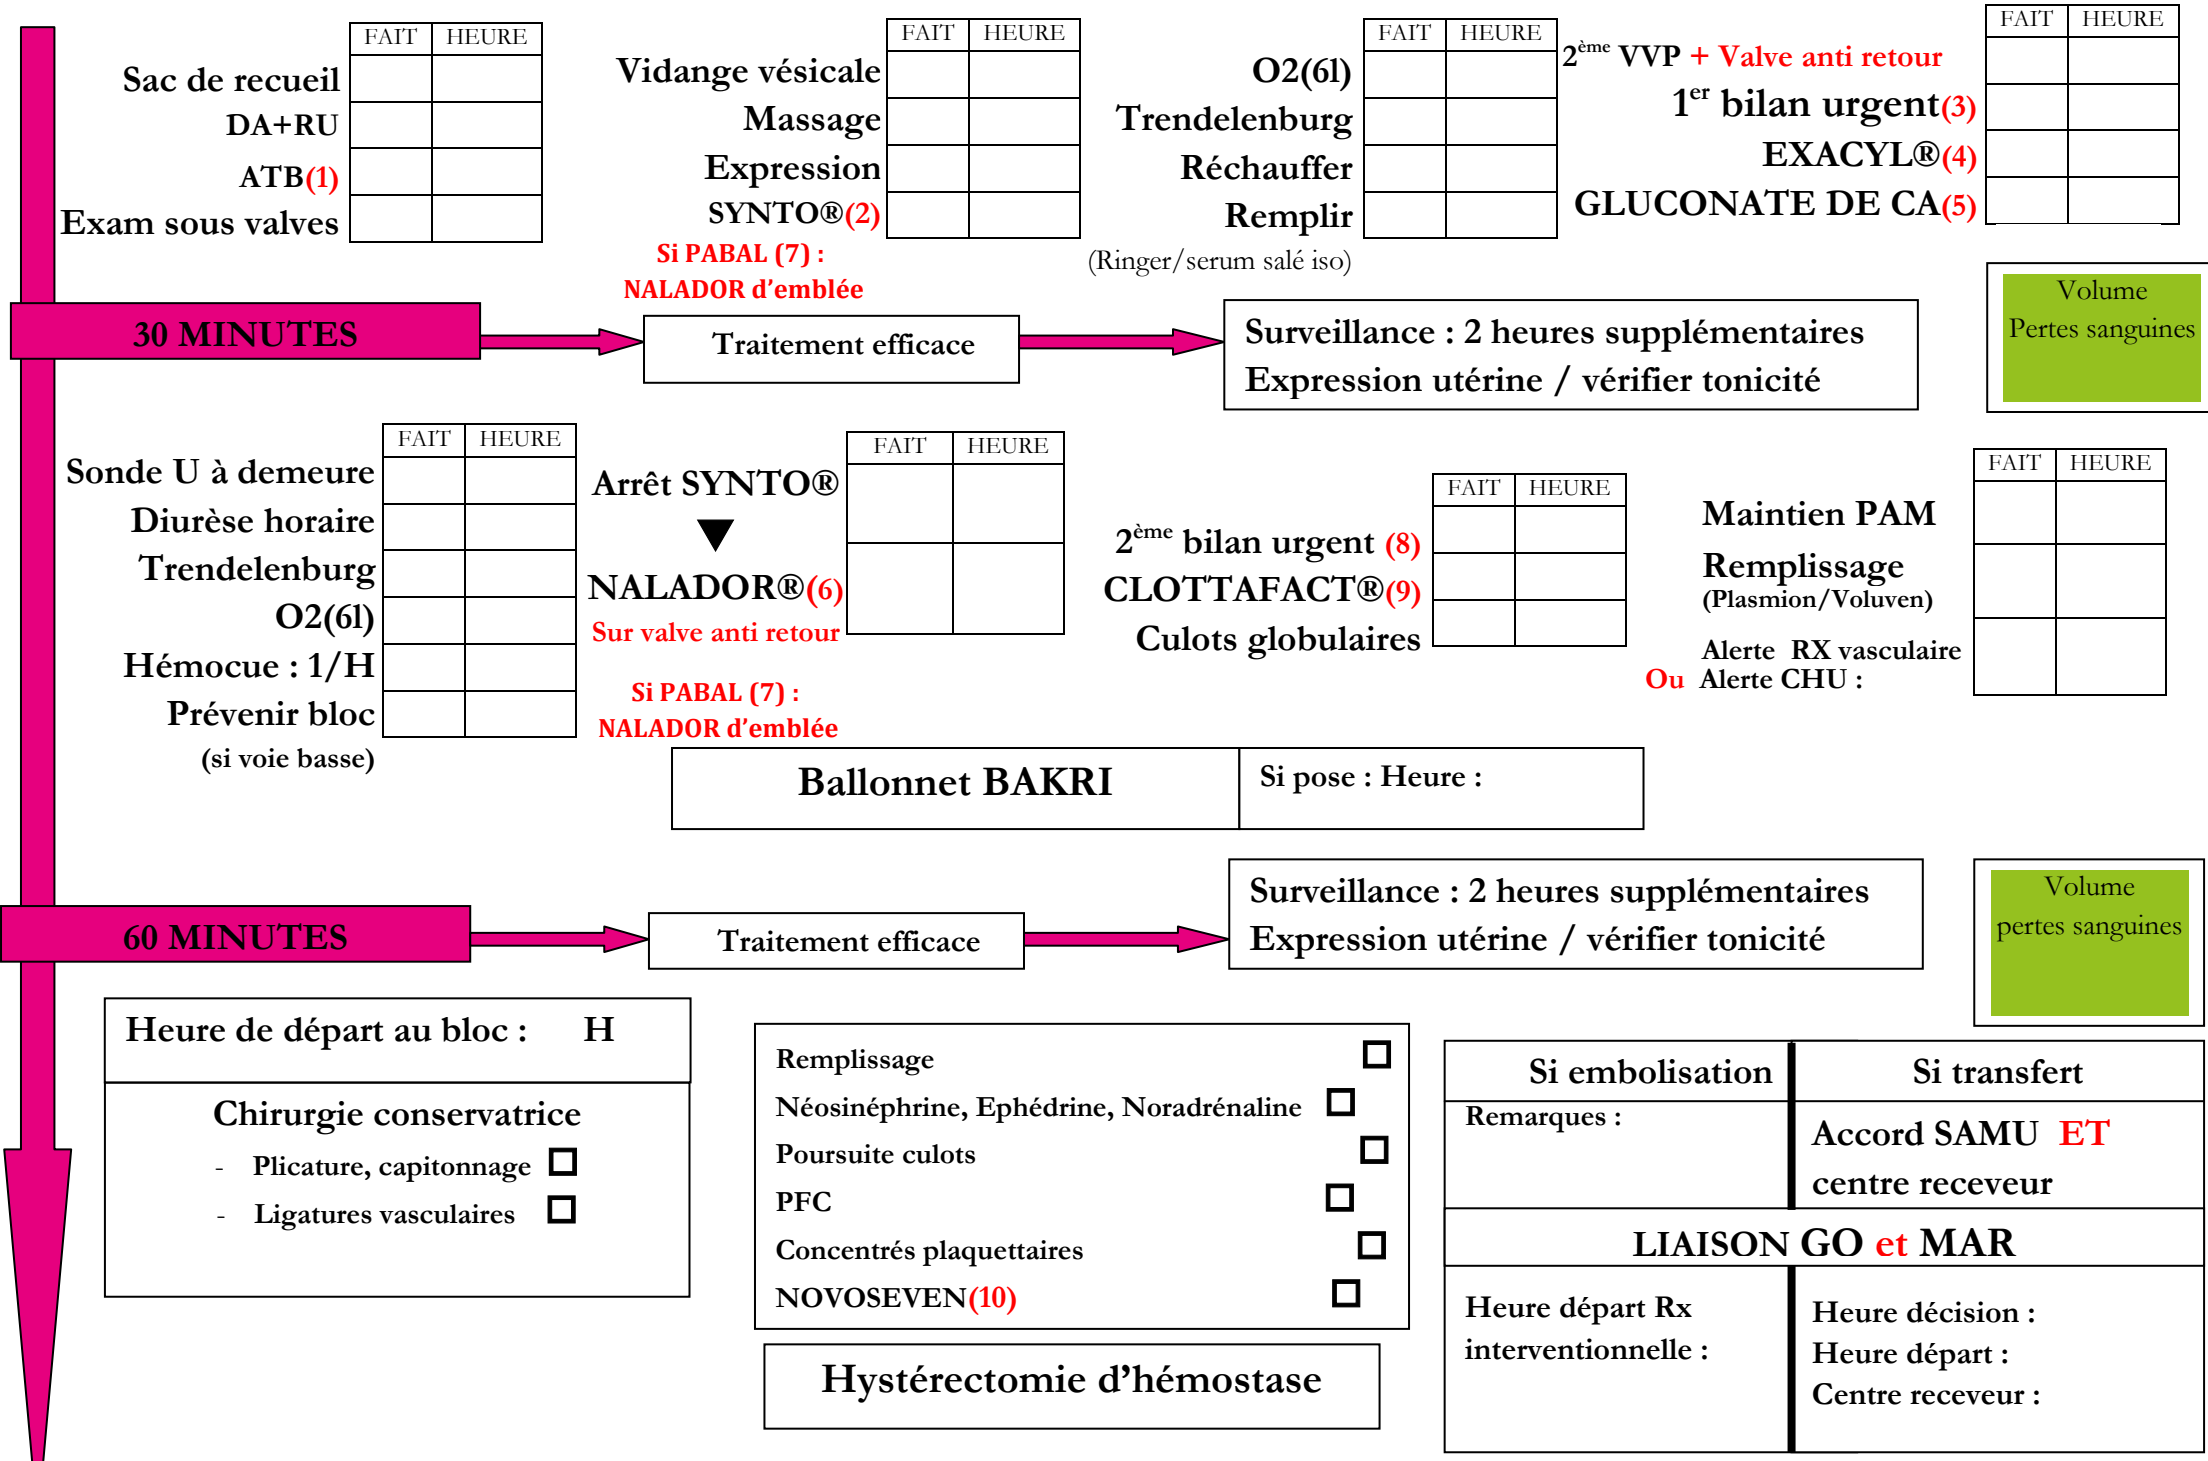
| | FAIT | HEURE |
|---|---|---|
| Sac de recueil | | |
| DA+RU | | |
| ATB(1) | | |
| Exam sous valves | | |

| | FAIT | HEURE |
|---|---|---|
| Vidange vésicale | | |
| Massage | | |
| Expression | | |
| SYNTO®(2) | | |

Si PABAL (7) :
NALADOR d'emblée

| | FAIT | HEURE |
|---|---|---|
| O2(6l) | | |
| Trendelenburg | | |
| Réchauffer | | |
| Remplir | | |

(Ringer/serum salé iso)

| | FAIT | HEURE |
|---|---|---|
| 2$^{ème}$ VVP + Valve anti retour | | |
| 1$^{er}$ bilan urgent(3) | | |
| EXACYL®(4) | | |
| GLUCONATE DE CA(5) | | |

30 MINUTES

Traitement efficace

Surveillance : 2 heures supplémentaires
Expression utérine / vérifier tonicité

Volume
Pertes sanguines

| | FAIT | HEURE |
|---|---|---|
| Sonde U à demeure | | |
| Diurèse horaire | | |
| Trendelenburg | | |
| O2(6l) | | |
| Hémocue : 1/H | | |
| Prévenir bloc | | |

(si voie basse)

Arrêt SYNTO®
NALADOR®(6)
Sur valve anti retour

| FAIT | HEURE |
|---|---|
| | |
| | |

Si PABAL (7) :
NALADOR d'emblée

| | FAIT | HEURE |
|---|---|---|
| 2$^{ème}$ bilan urgent (8) | | |
| CLOTTAFACT®(9) | | |
| Culots globulaires | | |

| | FAIT | HEURE |
|---|---|---|
| Maintien PAM | | |
| Remplissage (Plasmion/Voluven) | | |
| Alerte RX vasculaire Ou Alerte CHU : | | |

Ballonnet BAKRI | Si pose : Heure :

Surveillance : 2 heures supplémentaires
Expression utérine / vérifier tonicité

Volume
pertes sanguines

60 MINUTES

Traitement efficace

Heure de départ au bloc : H

Chirurgie conservatrice
- Plicature, capitonnage ☐
- Ligatures vasculaires ☐

Remplissage ☐
Néosinéphrine, Ephédrine, Noradrénaline ☐
Poursuite culots ☐
PFC ☐
Concentrés plaquettaires ☐
NOVOSEVEN(10) ☐

Hystérectomie d'hémostase

| Si embolisation | Si transfert |
|---|---|
| Remarques : | Accord SAMU ET centre receveur |

LIAISON GO et MAR

| Heure départ Rx interventionnelle : | Heure décision : Heure départ : Centre receveur : |
|---|---|